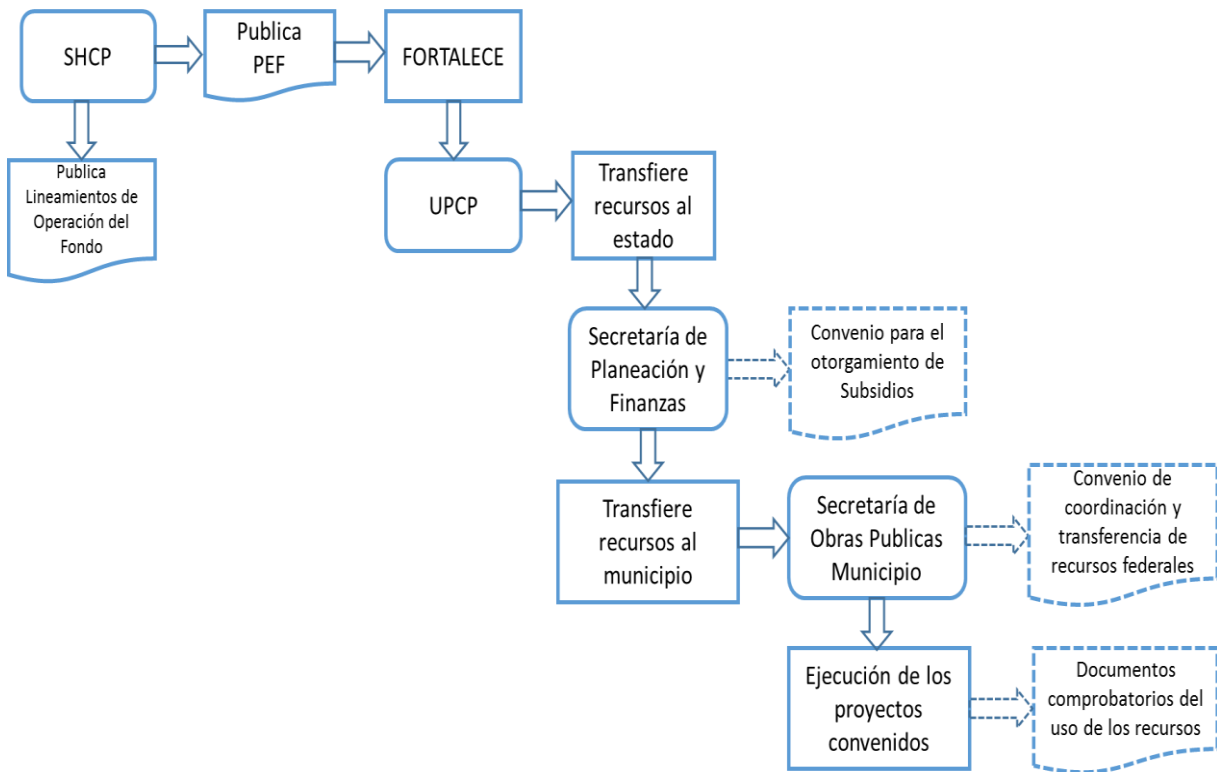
SHCP

Publica PEF

FORTALECE

Publica Lineamientos de Operación del Fondo

UPCP

Transfiere recursos al estado

Secretaría de Planeación y Finanzas

Convenio para el otorgamiento de Subsidios

Transfiere recursos al municipio

Secretaría de Obras Publicas Municipio

Convenio de coordinación y transferencia de recursos federales

Ejecución de los proyectos convenidos

Documentos comprobatorios del uso de los recursos